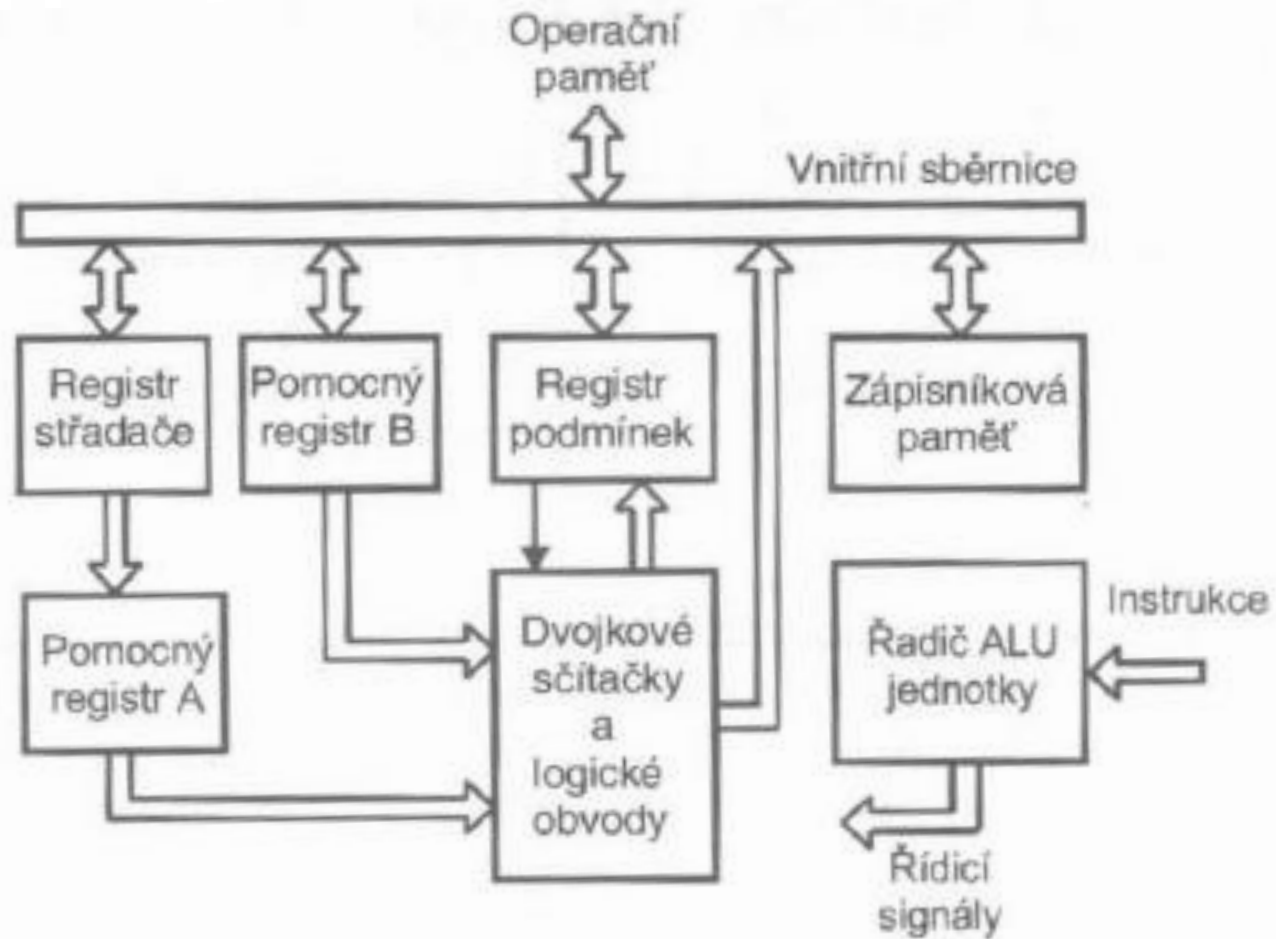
Operační paměť

Vnitřní sběrnice

Registr střadače

Pomocný registr B

Registr podmínek

Zápisníková paměť

Pomocný registr A

Dvojkové sčítačky a logické obvody

Řadič ALU jednotky

Instrukce

Řídicí signály